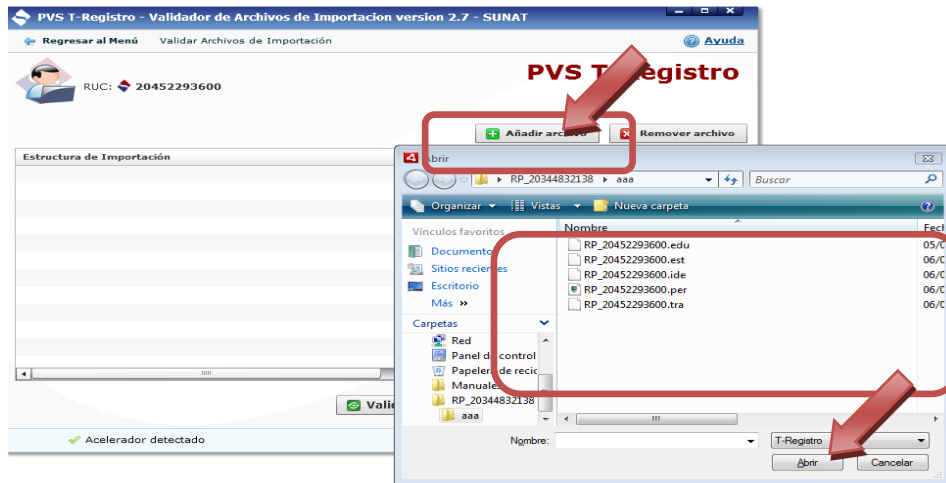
PVS T-Registro - Validador de Archivos de Importacion version 2.7 - SUNAT

Regresar al Menú   Validar Archivos de Importación   Ayuda

RUC: 20452293600

PVS T-Registro

Añadir archivo   Remover archivo

Estructura de Importación

Vali

Acelerador detectado

Abrir

RP_20344832138 ▸ aaa   Buscar

Organizar ▾   Vistas ▾   Nueva carpeta

Vínculos favoritos
Documentos
Sitios recientes
Escritorio
Más »

Carpetas
Red
Panel de control
Papelera de recic
Manuales
RP_20344832138
aaa

| Nombre | Fech |
|---|---|
| RP_20452293600.edu | 05/0 |
| RP_20452293600.est | 06/0 |
| RP_20452293600.ide | 06/0 |
| RP_20452293600.per | 06/0 |
| RP_20452293600.tra | 06/0 |

Nombre:   T-Registro

Abrir   Cancelar